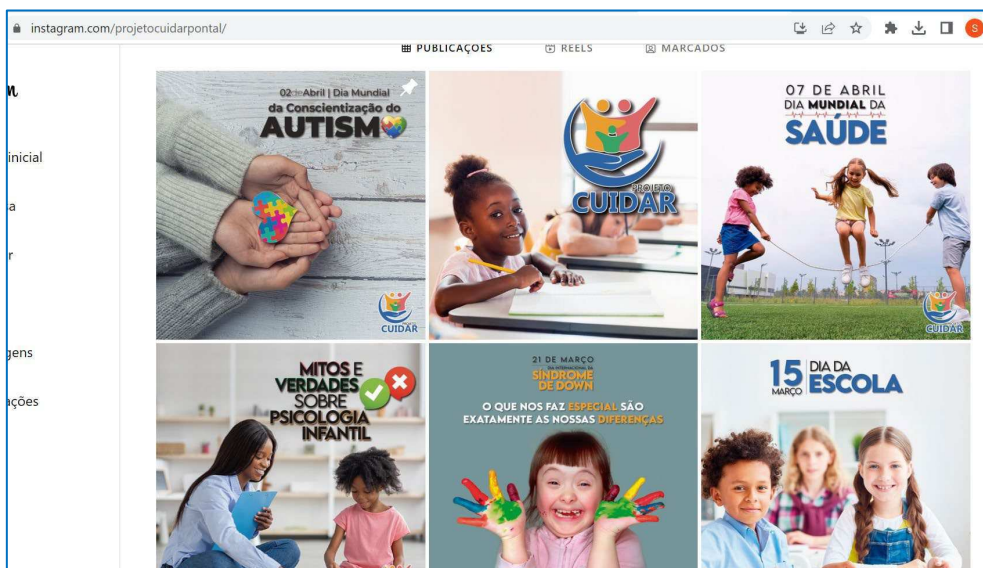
instagram.com/projetocuidarpontal/

PUBLICAÇÕES REELS MARCADOS

m

inicial

a

r

gens

ações

02 de Abril | Dia Mundial da Conscientização do AUTISMO

CUIDAR

PROJETO CUIDAR

07 DE ABRIL DIA MUNDIAL DA SAÚDE

CUIDAR

MITOS E VERDADES SOBRE PSICOLOGIA INFANTIL

21 DE MARÇO DIA INTERNACIONAL DA SÍNDROME DE DOWN

O QUE NOS FAZ ESPECIAL SÃO EXATAMENTE AS NOSSAS DIFERENÇAS

15 MARÇO DIA DA ESCOLA